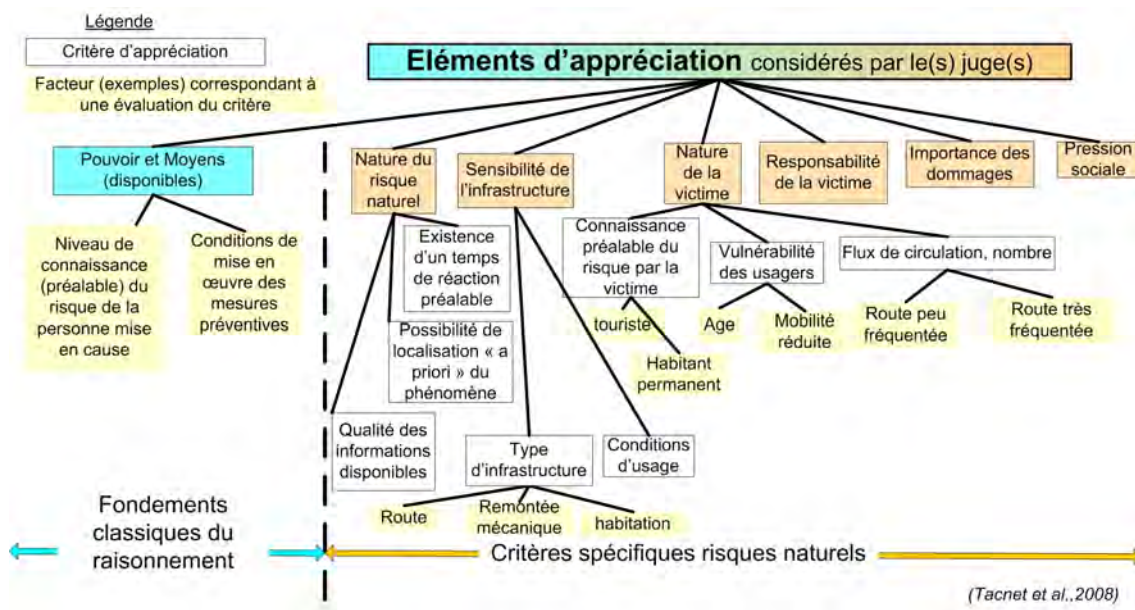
Légende

Critère d'appréciation

Facteur (exemples) correspondant à une évaluation du critère

**Eléments d'appréciation** considérés par le(s) juge(s)

Pouvoir et Moyens (disponibles)

Niveau de connaissance (préalable) du risque de la personne mise en cause

Conditions de mise en œuvre des mesures préventives

Nature du risque naturel

Existence d'un temps de réaction préalable

Possibilité de localisation « a priori » du phénomène

Qualité des informations disponibles

Sensibilité de l'infrastructure

Type d'infrastructure

Route

Remontée mécanique

habitation

Conditions d'usage

Nature de la victime

Connaissance préalable du risque par la victime

touriste

Habitant permanent

Vulnérabilité des usagers

Age

Mobilité réduite

Flux de circulation, nombre

Route peu fréquentée

Route très fréquentée

Responsabilité de la victime

Importance des dommages

Pression sociale

Fondements classiques du raisonnement

Critères spécifiques risques naturels

(Tacnet et al.,2008)